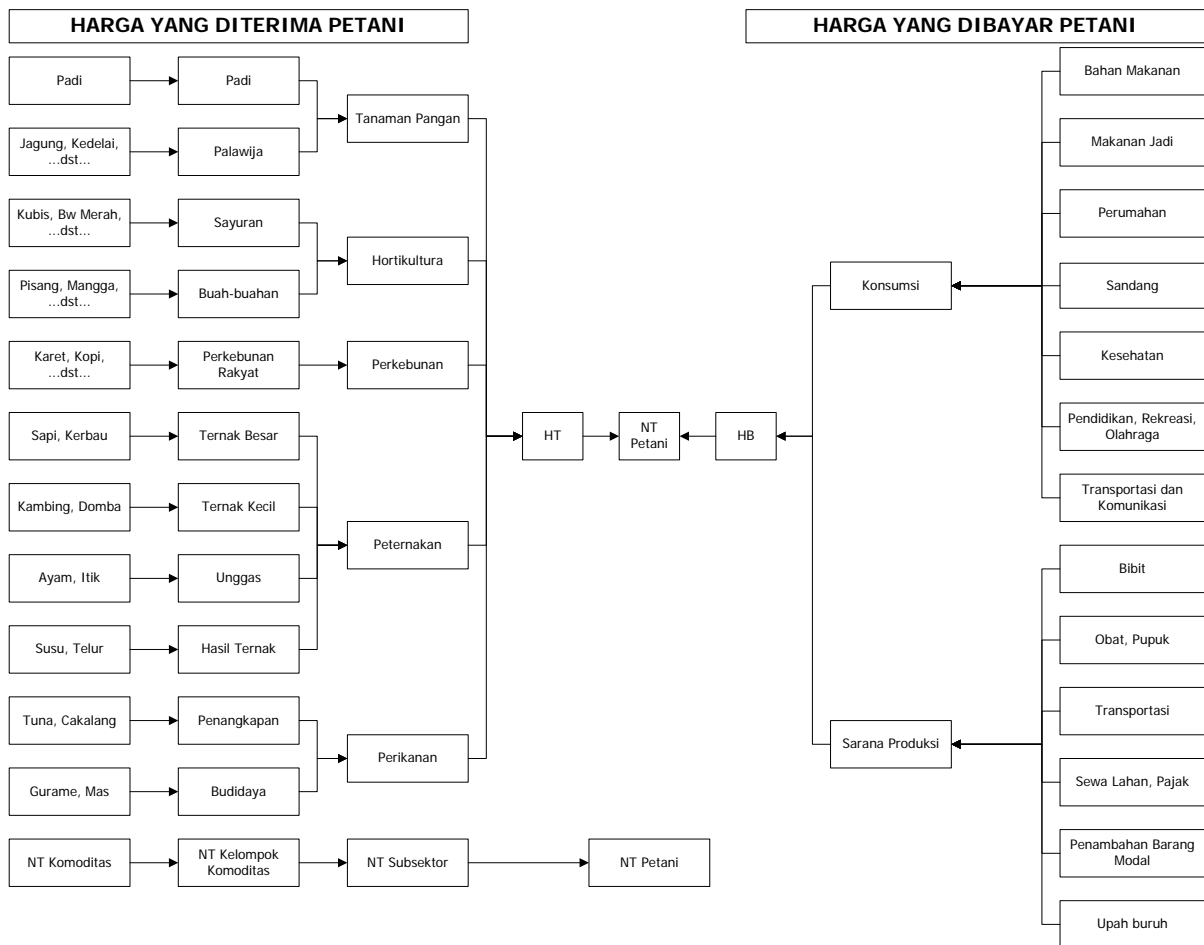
HARGA YANG DITERIMA PETANI

HARGA YANG DIBAYAR PETANI

Padi
Padi
Jagung, Kedelai, ...dst...
Palawija
Tanaman Pangan

Kubis, Bw Merah, ...dst...
Sayuran
Pisang, Mangga, ...dst...
Buah-buahan
Hortikultura

Karet, Kopi, ...dst...
Perkebunan Rakyat
Perkebunan

Sapi, Kerbau
Ternak Besar
Kambing, Domba
Ternak Kecil
Ayam, Itik
Unggas
Susu, Telur
Hasil Ternak
Peternakan

Tuna, Cakalang
Penangkapan
Gurame, Mas
Budidaya
Perikanan

HT
NT Petani
HB

Konsumsi
Bahan Makanan
Makanan Jadi
Perumahan
Sandang
Kesehatan
Pendidikan, Rekreasi, Olahraga
Transportasi dan Komunikasi

Sarana Produksi
Bibit
Obat, Pupuk
Transportasi
Sewa Lahan, Pajak
Penambahan Barang Modal
Upah buruh

NT Komoditas
NT Kelompok Komoditas
NT Subsektor
NT Petani